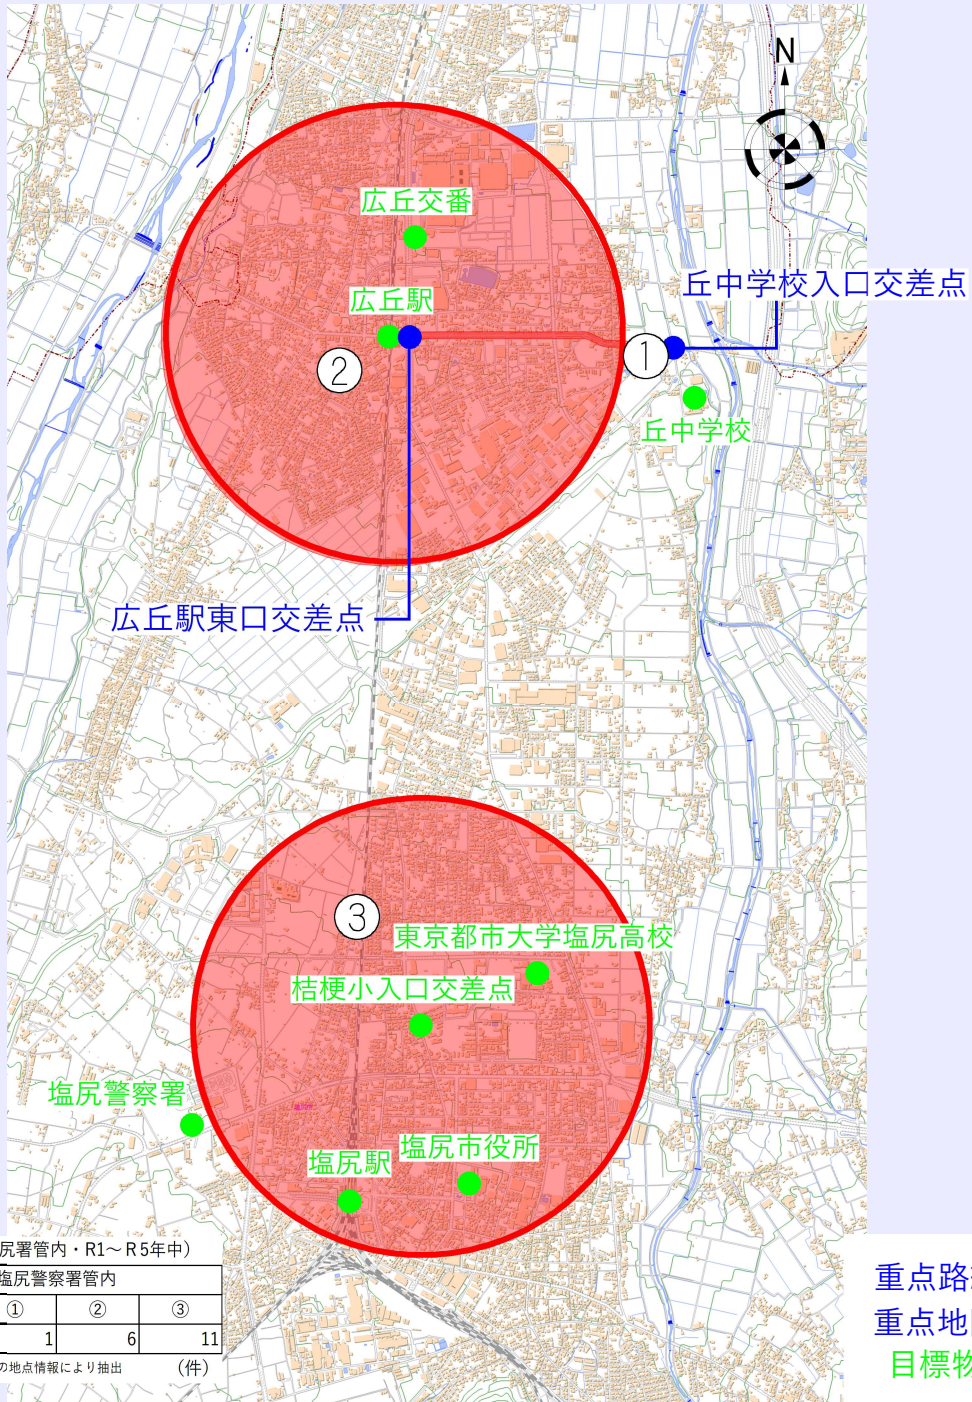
N

広丘交番

丘中学校入口交差点

広丘駅

①

②

丘中学校

広丘駅東口交差点

③

東京都市大学塩尻高校

桔梗小入口交差点

塩尻警察署

塩尻市役所

塩尻駅

尻署管内・R1～R5年中)

| 塩尻警察署管内 | | |
|---|---|---|
| ① | ② | ③ |
| 1 | 6 | 11 |

の地点情報により抽出 (件)

重点路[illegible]
重点地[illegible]
目標物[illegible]